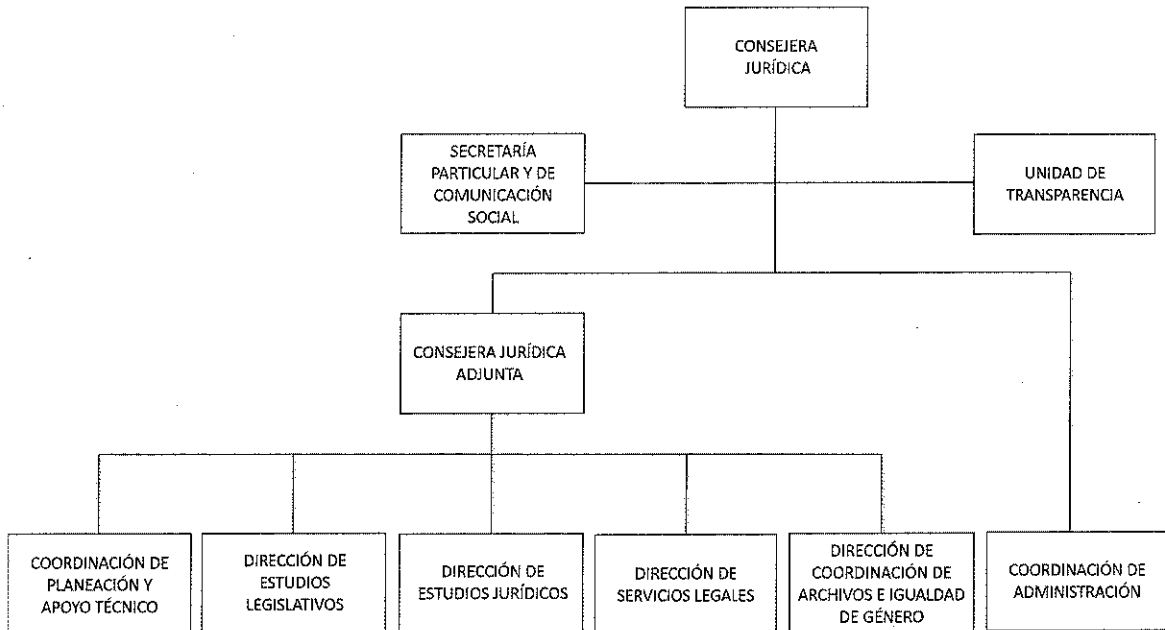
CONSEJERA JURÍDICA

SECRETARÍA PARTICULAR Y DE COMUNICACIÓN SOCIAL

UNIDAD DE TRANSPARENCIA

CONSEJERA JURÍDICA ADJUNTA

COORDINACIÓN DE PLANEACIÓN Y APOYO TÉCNICO

DIRECCIÓN DE ESTUDIOS LEGISLATIVOS

DIRECCIÓN DE ESTUDIOS JURÍDICOS

DIRECCIÓN DE SERVICIOS LEGALES

DIRECCIÓN DE COORDINACIÓN DE ARCHIVOS E IGUALDAD DE GÉNERO

COORDINACIÓN DE ADMINISTRACIÓN